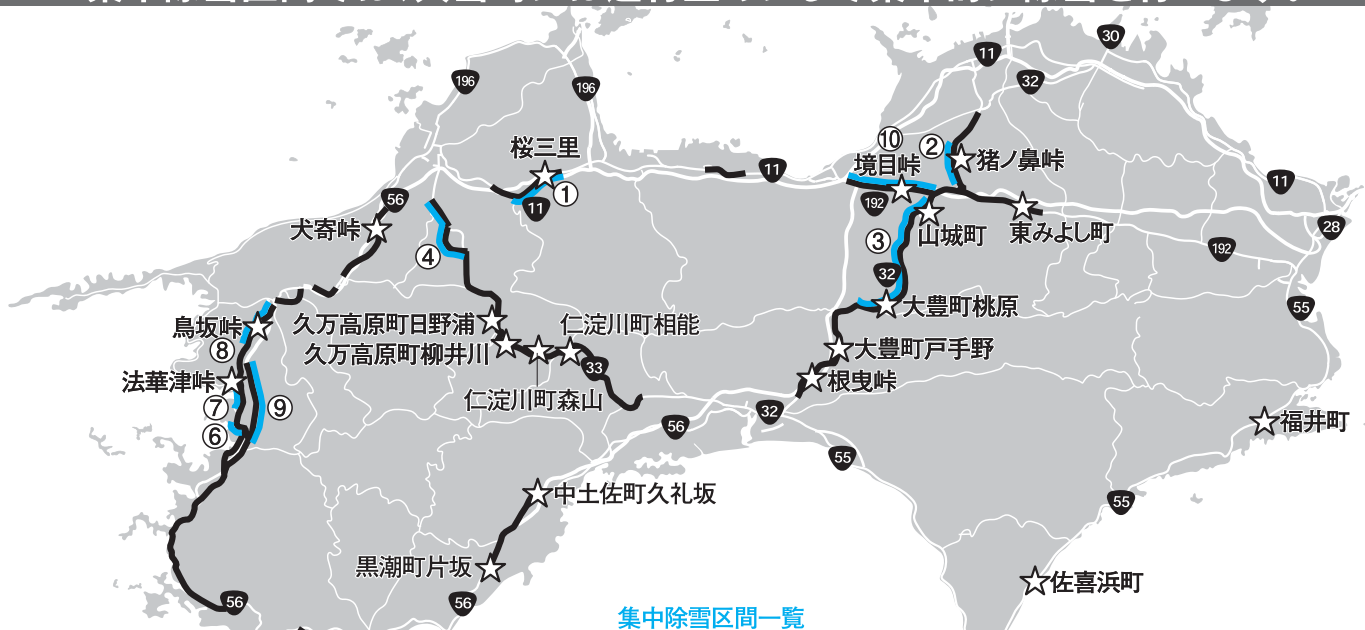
196
196
桜三里
①
11
11
30
11
32
⑩
②
境目峠
猪ノ鼻峠
192
山城町
東みよし町
11
28
56
犬寄峠
④
③
192
32
大豊町桃原
55
鳥坂峠
久万高原町日野浦
仁淀川町相能
⑧
久万高原町柳井川
33
大豊町戸手野
法華津峠
根曳峠
⑦
⑨
仁淀川町森山
32
⑥
56
福井町
55
中土佐町久礼坂
55
黒潮町片坂
佐喜浜町
56
56
集中除雪区間一覧